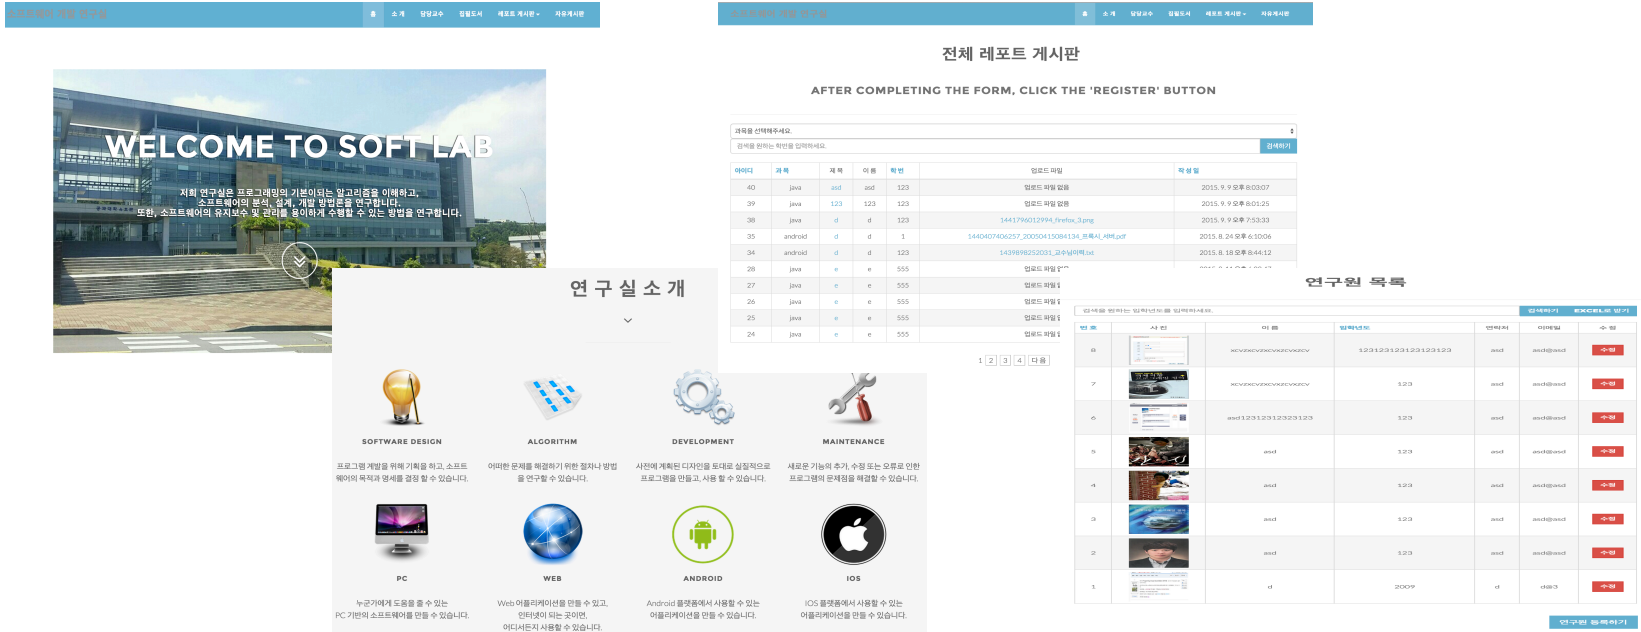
소프트웨어 개발 연구실

소 개 담당교수 찾아오시는 길 레포트 게시판 자유게시판

WELCOME TO SOFT LAB

저희 연구실은 프로그래밍의 기본이되는 알고리즘을 이해하고, 소프트웨어의 분석, 설계, 개발 방법론을 연구합니다. 또한, 소프트웨어의 유지보수 및 관리를 용이하게 수행할 수 있는 방법을 연구합니다.

연 구 실 소 개

SOFTWARE DESIGN

프로그램 개발을 위해 기획을 하고, 소프트웨어의 목적과 영세를 결정 할 수 있습니다.

ALGORITHM

어떠한 문제를 해결하기 위한 절차나 방법을 연구할 수 있습니다.

DEVELOPMENT

사전에 계획된 디자인을 토대로 실질적으로 프로그램을 만들고, 사용 할 수 있습니다.

MAINTENANCE

새로운 기능의 추가, 수정 또는 오류로 인한 프로그램의 문제점을 해결할 수 있습니다.

PC

누군가에게 도움을 줄 수 있는 PC 기반의 소프트웨어를 만들 수 있습니다.

WEB

Web 어플리케이션을 만들 수 있고, 인터넷이 되는 곳이면, 어디서든지 사용할 수 있습니다.

ANDROID

Android 플랫폼에서 사용할 수 있는 어플리케이션을 만들 수 있습니다.

IOS

IOS 플랫폼에서 사용할 수 있는 어플리케이션을 만들 수 있습니다.

소프트웨어 개발 연구실

소 개 담당교수 찾아오시는 길 레포트 게시판 자유게시판

전체 레포트 게시판

AFTER COMPLETING THE FORM, CLICK THE 'REGISTER' BUTTON

과목을 선택해주세요.
검색을 원하는 학번을 입력하세요. 검색하기

| 아이디 | 과목 | 제 목 | 이 름 | 학번 | 업로드 파일 | 작성일 |
|---|---|---|---|---|---|---|
| 40 | java | asd | asd | 123 | 업로드 파일 없음 | 2015. 9. 9 오후 8:03:07 |
| 39 | java | 123 | 123 | 123 | 업로드 파일 없음 | 2015. 9. 9 오후 8:01:25 |
| 38 | java | d | d | 123 | 1441796012994_firefox_3.png | 2015. 9. 9 오후 7:53:33 |
| 35 | android | d | d | 1 | 1440407406257_20050415084134_프록시_서버.pdf | 2015. 8. 24 오후 6:10:06 |
| 34 | android | d | d | 123 | 1439898252031_고수님이력.txt | 2015. 8. 18 오후 8:44:12 |
| 28 | java | e | e | 555 | 업로드 파일 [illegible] | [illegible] |
| 27 | java | e | e | 555 | 업로드 파일 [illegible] | |
| 26 | java | e | e | 555 | 업로드 파일 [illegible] | |
| 25 | java | e | e | 555 | 업로드 파일 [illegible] | |
| 24 | java | e | e | 555 | 업로드 파일 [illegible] | |

1 2 3 4 다음

연구원 목록

검색을 원하는 입학년도를 입력하세요. 검색하기 EXCEL로 받기

| 번 호 | 사 진 | 이 름 | 입학년도 | 연락처 | 이메일 | 수 정 |
|---|---|---|---|---|---|---|
| 8 | | xcvzxcvzxcvzxcvzxcv | 1231231231231231231 | asd | asd@asd | 수정 |
| 7 | | xcvzxcvzxcvzxcvzxcv | 123 | asd | asd@asd | 수정 |
| 6 | | asd12312312323123 | 123 | asd | asd@asd | 수정 |
| 5 | | asd | 123 | asd | asd@asd | 수정 |
| 4 | | asd | 123 | asd | asd@asd | 수정 |
| 3 | | asd | 123 | asd | asd@asd | 수정 |
| 2 | | asd | 123 | asd | asd@asd | 수정 |
| 1 | | d | 2009 | d | d@3 | 수정 |

연구원 등록하기